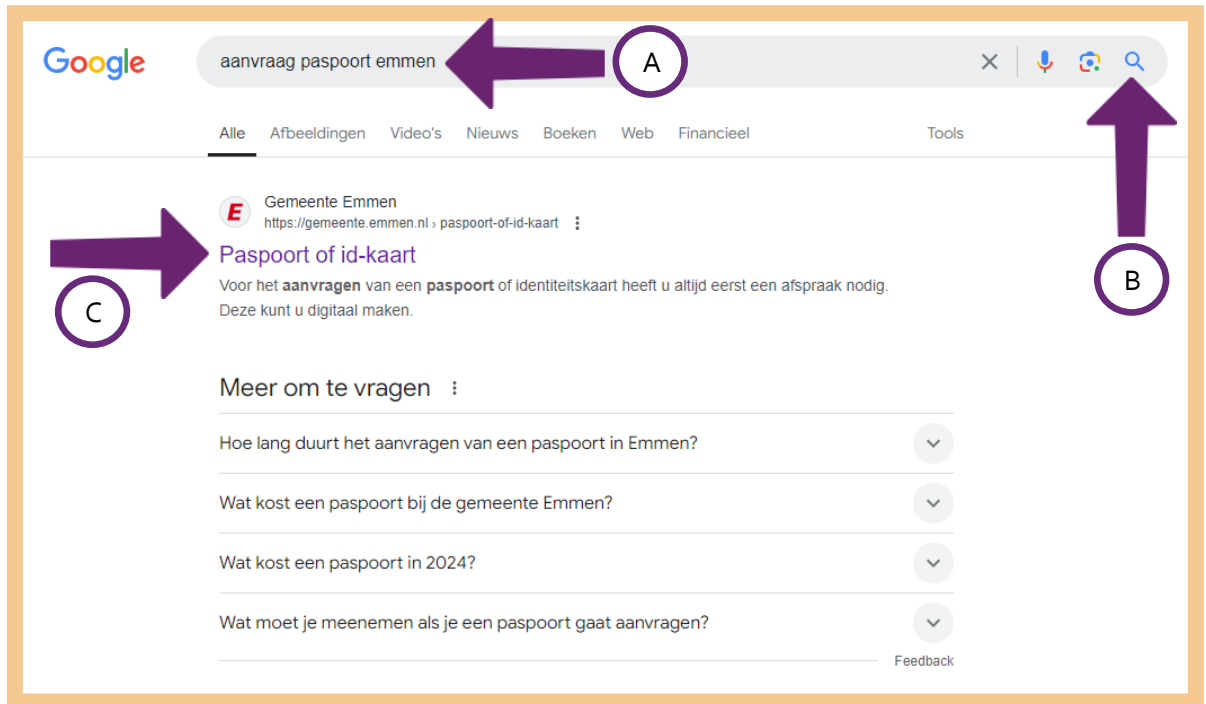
Google

aanvraag paspoort emmen

A

Alle Afbeeldingen Video's Nieuws Boeken Web Financieel Tools

B

E Gemeente Emmen
https://gemeente.emmen.nl › paspoort-of-id-kaart

Paspoort of id-kaart

C

Voor het **aanvragen** van een **paspoort** of identiteitskaart heeft u altijd eerst een afspraak nodig. Deze kunt u digitaal maken.

Meer om te vragen

Hoe lang duurt het aanvragen van een paspoort in Emmen?

Wat kost een paspoort bij de gemeente Emmen?

Wat kost een paspoort in 2024?

Wat moet je meenemen als je een paspoort gaat aanvragen?

Feedback